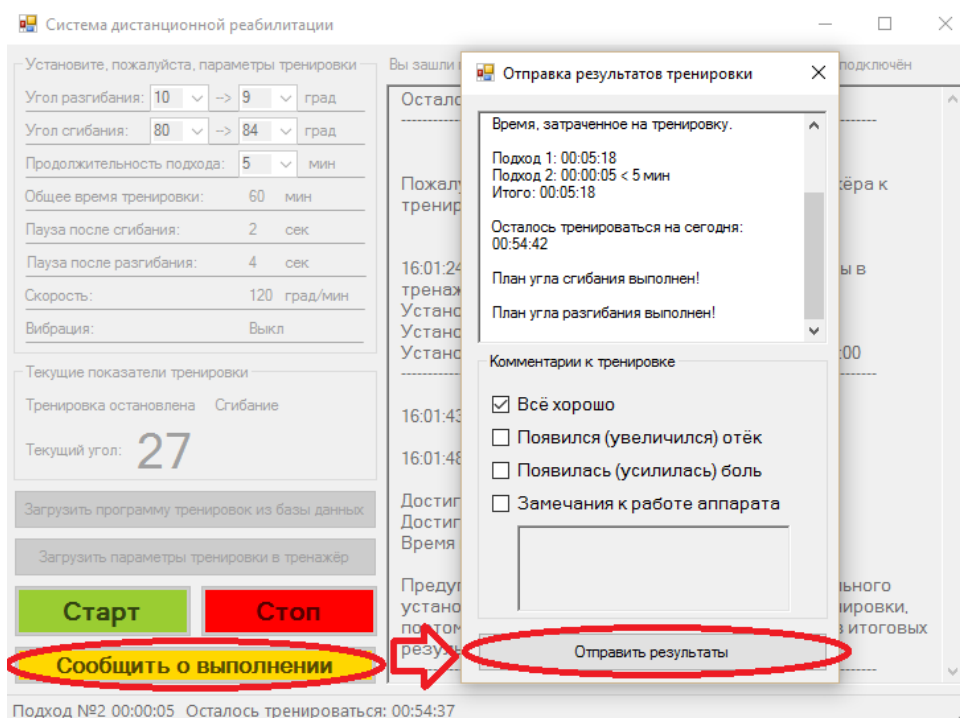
Система дистанционной реабилитации

Установите, пожалуйста, параметры тренировки
Угол разгибания: 10 --> 9 град
Угол сгибания: 80 --> 84 град
Продолжительность подхода: 5 мин
Общее время тренировки: 60 мин
Пауза после сгибания: 2 сек
Пауза после разгибания: 4 сек
Скорость: 120 град/мин
Вибрация: Выкл

Текущие показатели тренировки
Тренировка остановлена Сгибание
Текущий угол: 27

Загрузить программу тренировок из базы данных
Загрузить параметры тренировки в тренажёр
Старт
Стоп
Сообщить о выполнении

Вы зашли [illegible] подключён

Остало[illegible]
Пожалу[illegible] ёра к трени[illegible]
16:01:24 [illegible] ы в трена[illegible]
Устано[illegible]
Устано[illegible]
Устано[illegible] :00
16:01:43
16:01:48
Дости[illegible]
Дости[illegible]
Время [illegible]
Преду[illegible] льного устано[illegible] ировки, посто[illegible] итоговых резул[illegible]

Отправка результатов тренировки

Время, затраченное на тренировку.

Подход 1: 00:05:18
Подход 2: 00:00:05 < 5 мин
Итого: 00:05:18

Осталось тренироваться на сегодня: 00:54:42

План угла сгибания выполнен!

План угла разгибания выполнен!

Комментарии к тренировке
☑ Всё хорошо
☐ Появился (увеличился) отёк
☐ Появилась (усилилась) боль
☐ Замечания к работе аппарата

Отправить результаты

Подход №2 00:00:05 Осталось тренироваться: 00:54:37